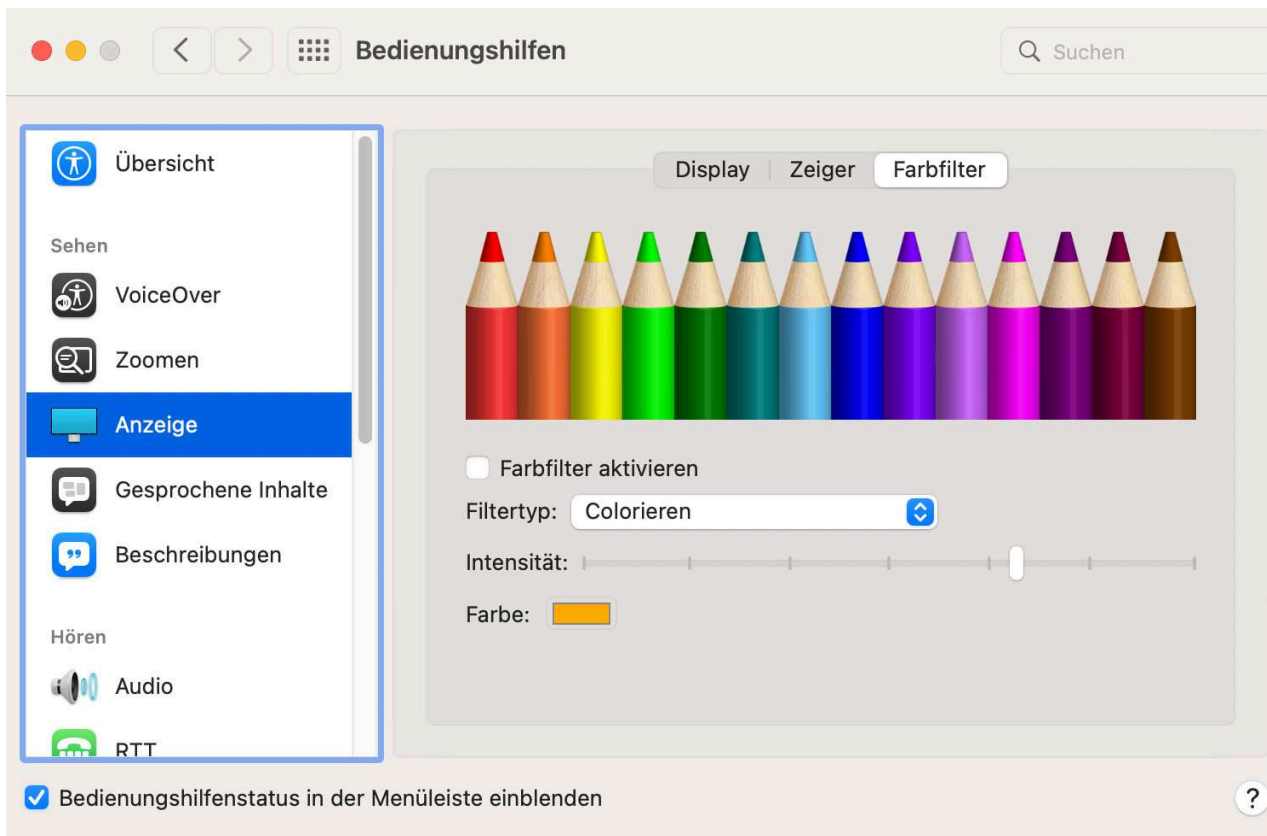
Bedienungshilfen

Suchen

Übersicht

Sehen

VoiceOver

Zoomen

Anzeige

Gesprochene Inhalte

Beschreibungen

Hören

Audio

RTT

Display | Zeiger | Farbfilter

Farbfilter aktivieren

Filtertyp: Colorieren

Intensität:

Farbe:

Bedienungshilfenstatus in der Menüleiste einblenden

?